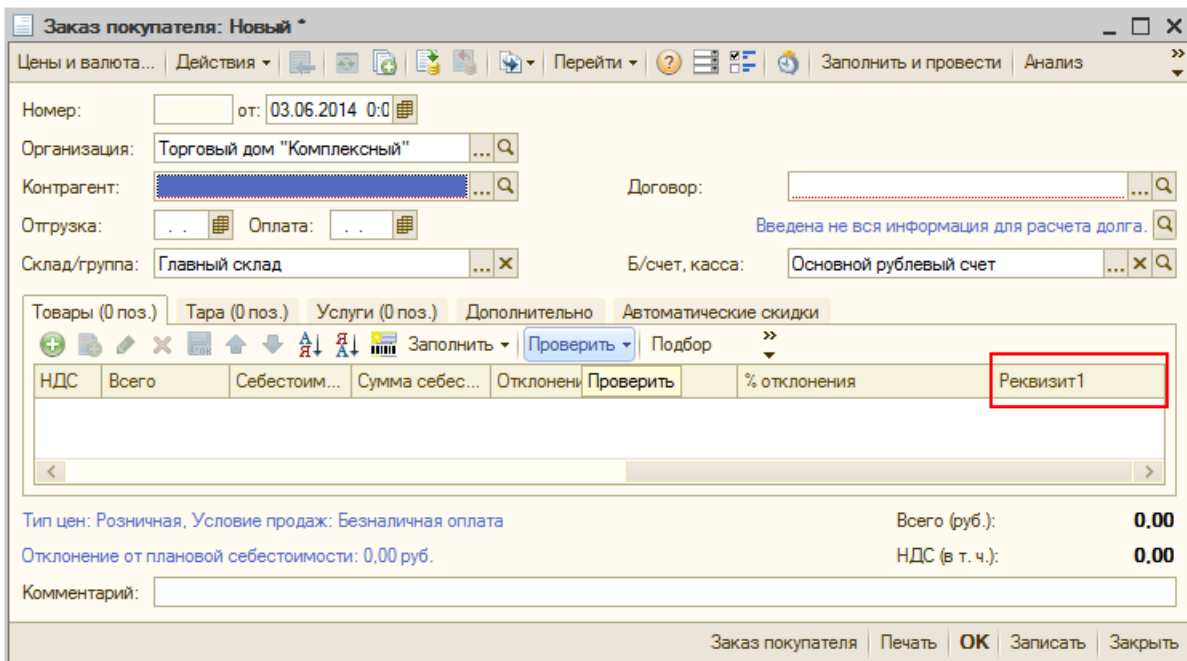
Заказ покупателя: Новый *

Цены и валюта... | Действия ▾ | Перейти ▾ | Заполнить и провести | Анализ

Номер: от: 03.06.2014 0:0

Организация: Торговый дом "Комплексный"

Контрагент:

Договор:

Отгрузка: . . Оплата: . .

Введена не вся информация для расчета долга.

Склад/группа: Главный склад

Б/счет, касса: Основной рублевый счет

Товары (0 поз.) | Тара (0 поз.) | Услуги (0 поз.) | Дополнительно | Автоматические скидки

Заполнить ▾ | Проверить ▾ | Подбор

| НДС | Всего | Себестоим... | Сумма себес... | Отклонени | Проверить | % отклонения | Реквизит1 |
|---|---|---|---|---|---|---|---|

Тип цен: Розничная, Условие продаж: Безналичная оплата

Всего (руб.): 0,00

Отклонение от плановой себестоимости: 0,00 руб.

НДС (в т. ч.): 0,00

Комментарий:

Заказ покупателя | Печать | OK | Записать | Закрыть